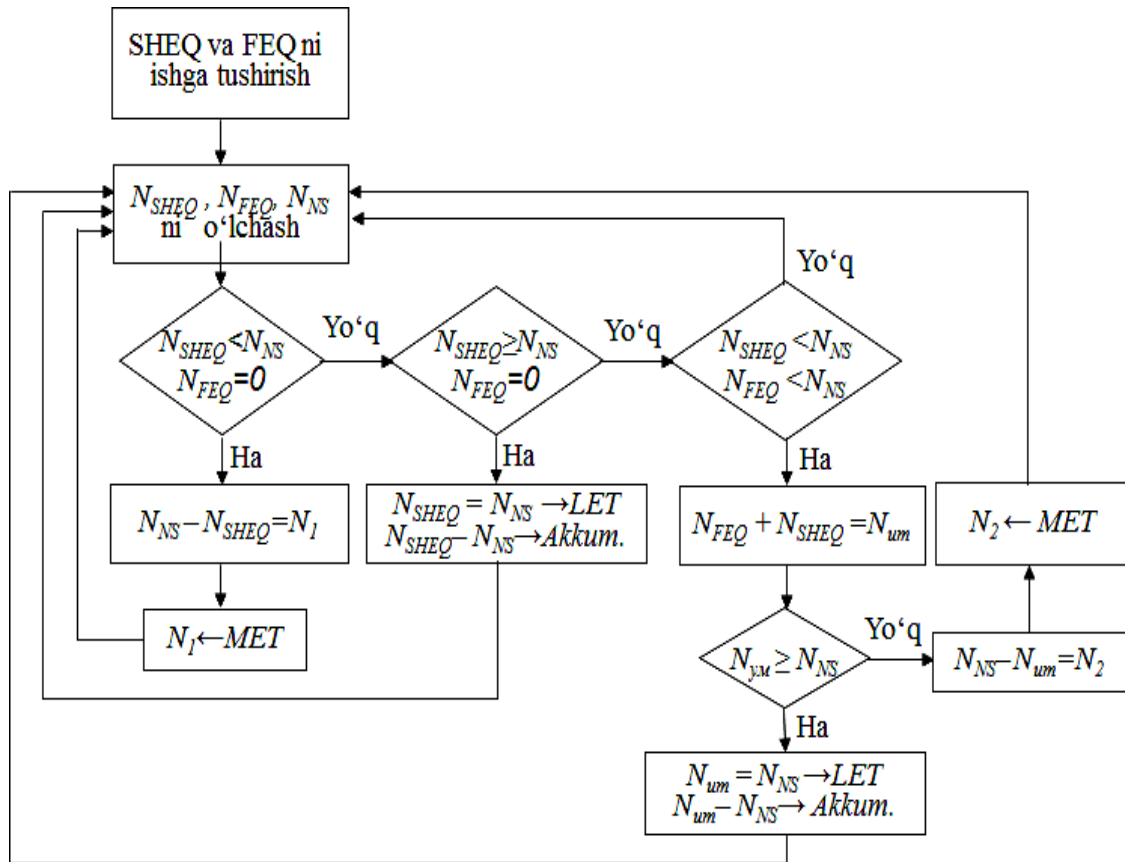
SHEQ va FEQ ni ishga tushirish

$N_{SHEQ}$ , $N_{FEQ}$, $N_{NS}$ ni o‘lchash

Yo‘q

$N_{SHEQ}<N_{NS}$
$N_{FEQ}=0$

Yo‘q

$N_{SHEQ}\geq N_{NS}$
$N_{FEQ}=0$

Yo‘q

$N_{SHEQ}<N_{NS}$
$N_{FEQ}<N_{NS}$

Ha

Ha

Ha

$N_{NS}-N_{SHEQ}=N_{1}$

$N_{SHEQ}=N_{NS}\rightarrow LET$
$N_{SHEQ}-N_{NS}\rightarrow Akkum.$

$N_{FEQ}+N_{SHEQ}=N_{um}$

$N_{2}\leftarrow MET$

$N_{1}\leftarrow MET$

$N_{у.м}\geq N_{NS}$

Yo‘q

$N_{NS}-N_{um}=N_{2}$

Ha

$N_{um}=N_{NS}\rightarrow LET$
$N_{um}-N_{NS}\rightarrow Akkum.$